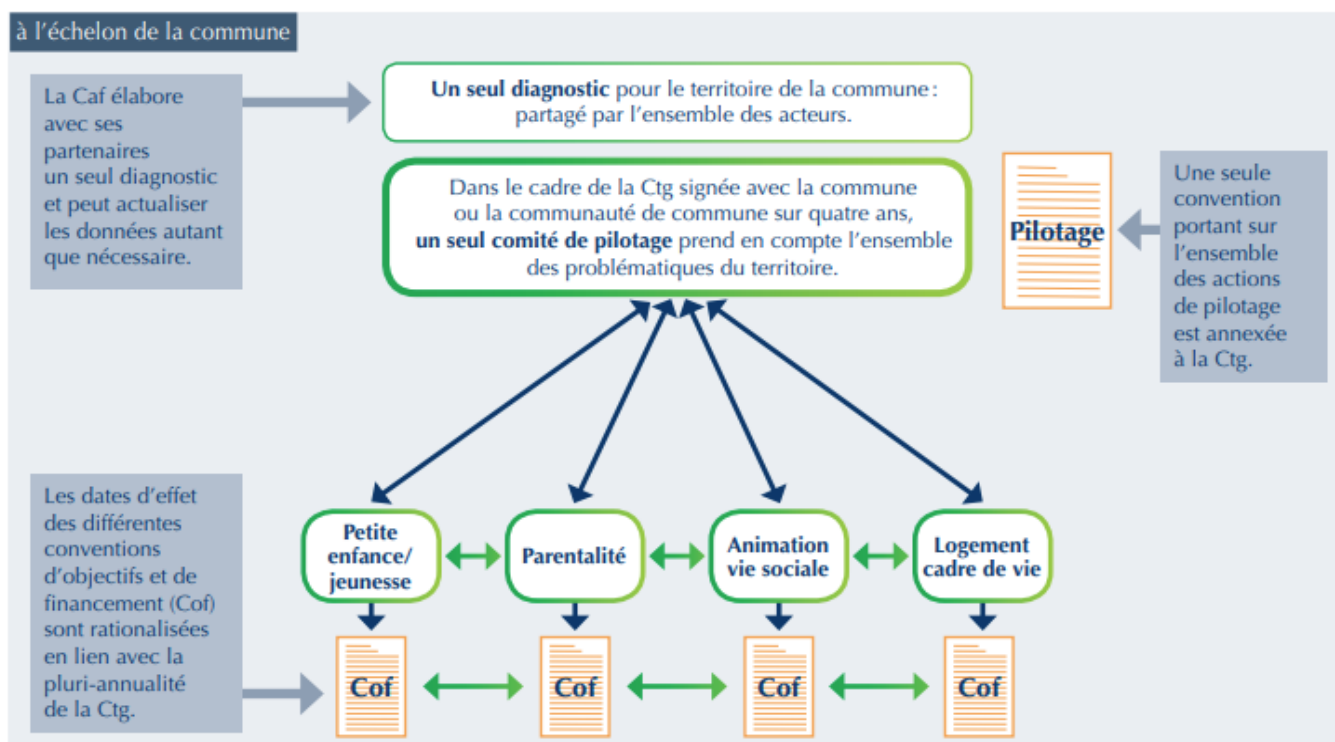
à l'échelon de la commune

La Caf élabore avec ses partenaires un seul diagnostic et peut actualiser les données autant que nécessaire.

**Un seul diagnostic** pour le territoire de la commune : partagé par l'ensemble des acteurs.

Dans le cadre de la Ctg signée avec la commune ou la communauté de commune sur quatre ans, **un seul comité de pilotage** prend en compte l'ensemble des problématiques du territoire.

Pilotage

Une seule convention portant sur l'ensemble des actions de pilotage est annexée à la Ctg.

Les dates d'effet des différentes conventions d'objectifs et de financement (Cof) sont rationalisées en lien avec la pluri-annualité de la Ctg.

Petite enfance/ jeunesse

Parentalité

Animation vie sociale

Logement cadre de vie

Cof

Cof

Cof

Cof